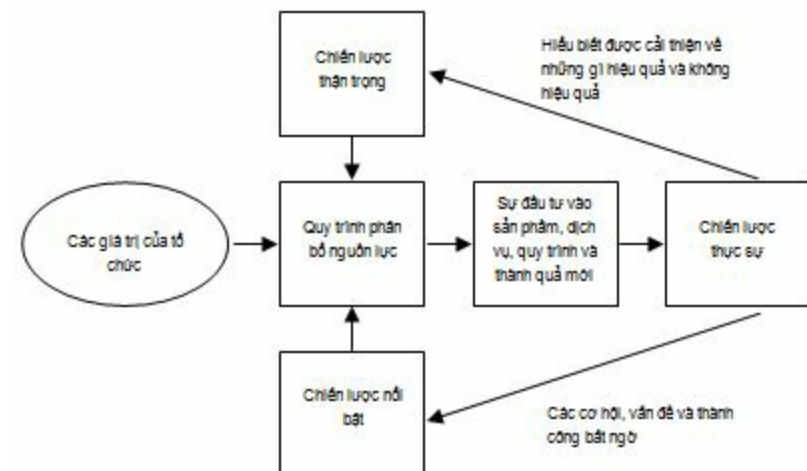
Chiến lược thận trọng

Hiểu biết được cải thiện về những gì hiệu quả và không hiệu quả

Các giá trị của tổ chức

Quy trình phân bổ nguồn lực

Sự đầu tư vào sản phẩm, dịch vụ, quy trình và thành quả mới

Chiến lược thực sự

Chiến lược nổi bật

Các cơ hội, vấn đề và thành công bất ngờ